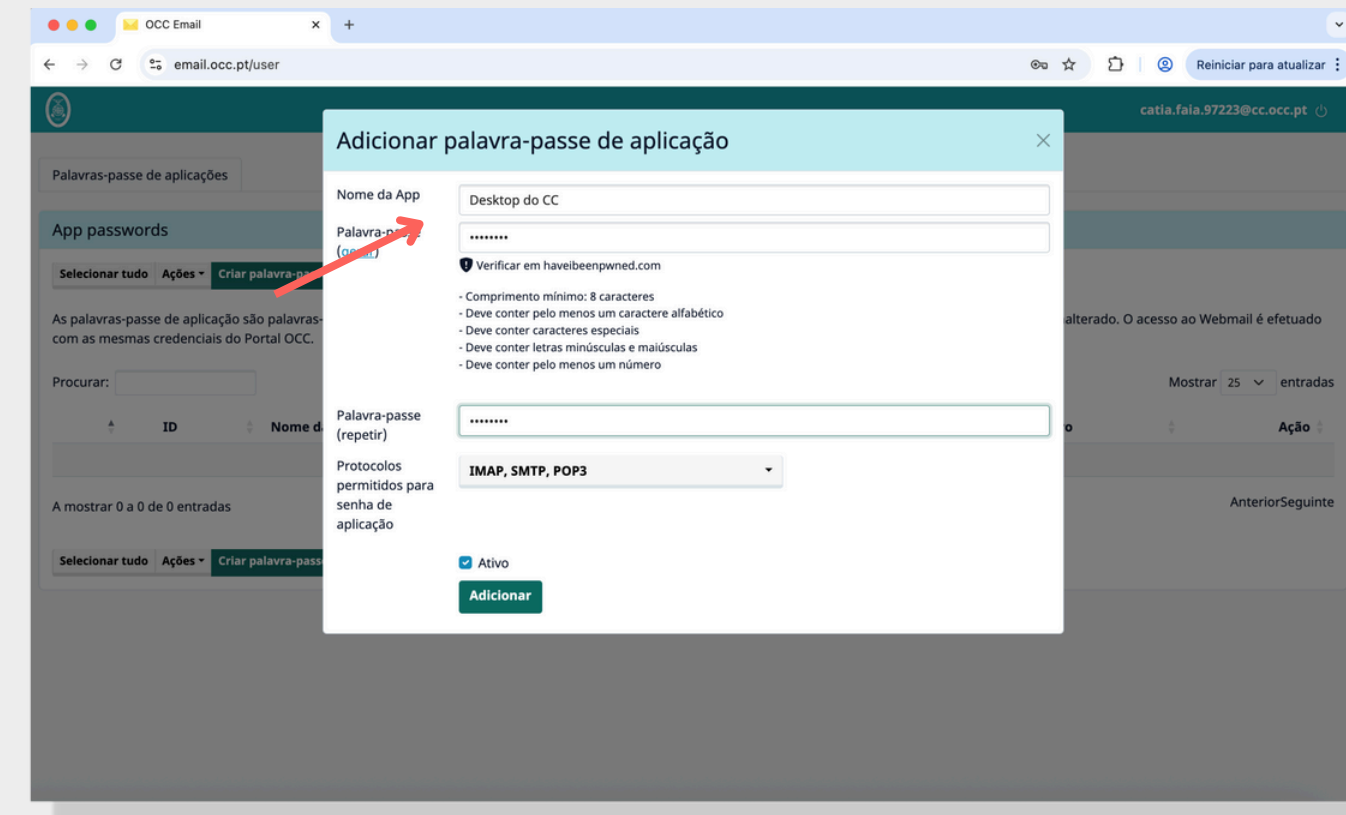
OCC Email

email.occ.pt/user

Reiniciar para atualizar

catia.faia.97223@cc.occ.pt

Palavras-passe de aplicações

App passwords

Selecionar tudo Ações Criar palavra-pa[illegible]

As palavras-passe de aplicação são palavras-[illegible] alterado. O acesso ao Webmail é efetuado com as mesmas credenciais do Portal OCC.

Procurar:

Mostrar 25 entradas

| ID | Nome d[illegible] | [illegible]o | Ação |
|---|---|---|---|

A mostrar 0 a 0 de 0 entradas

AnteriorSeguinte

Selecionar tudo Ações Criar palavra-pass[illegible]

Adicionar palavra-passe de aplicação

Nome da App
Desktop do CC

Palavra-pa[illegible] ([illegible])
••••••••

Verificar em haveibeenpwned.com

- Comprimento mínimo: 8 caracteres
- Deve conter pelo menos um caractere alfabético
- Deve conter caracteres especiais
- Deve conter letras minúsculas e maiúsculas
- Deve conter pelo menos um número

Palavra-passe (repetir)
••••••••

Protocolos permitidos para senha de aplicação
IMAP, SMTP, POP3

Ativo

Adicionar